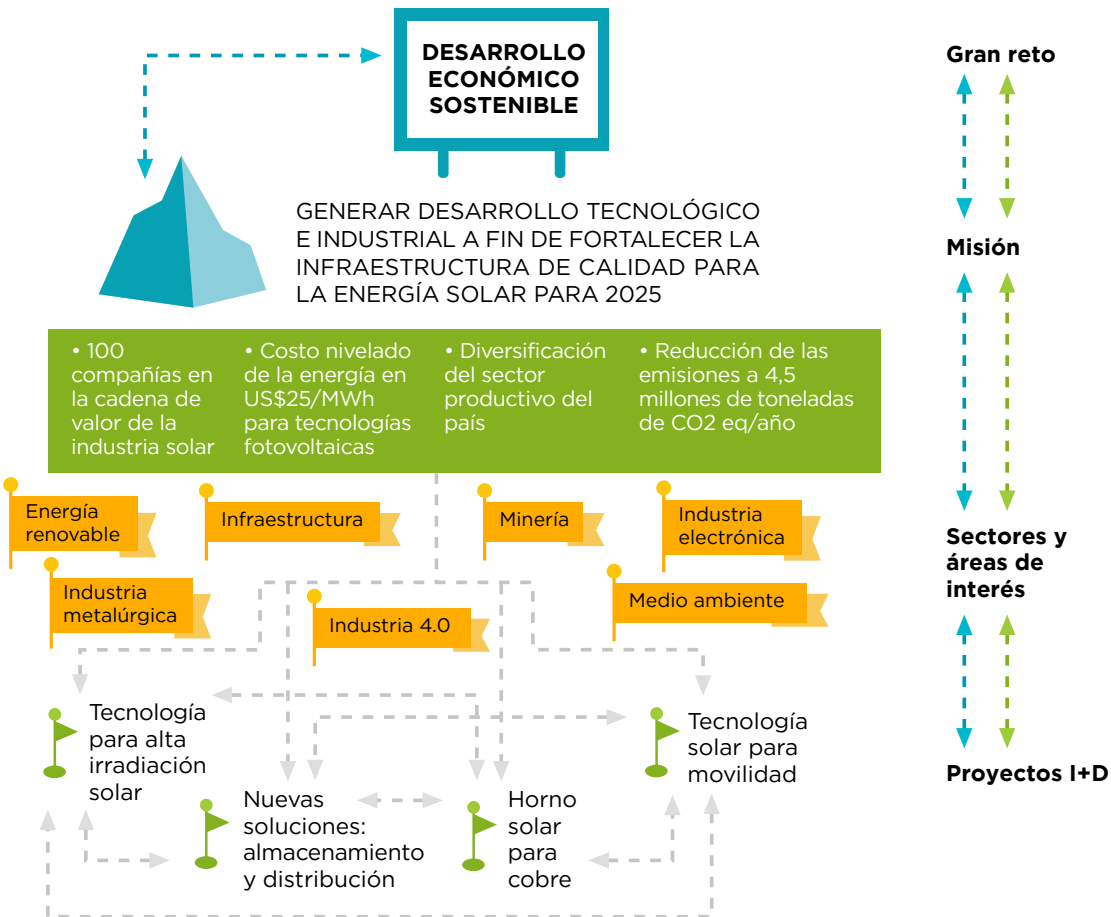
DESARROLLO ECONÓMICO SOSTENIBLE

GENERAR DESARROLLO TECNOLÓGICO E INDUSTRIAL A FIN DE FORTALECER LA INFRAESTRUCTURA DE CALIDAD PARA LA ENERGÍA SOLAR PARA 2025

• 100 compañías en la cadena de valor de la industria solar

• Costo nivelado de la energía en US$25/MWh para tecnologías fotovoltaicas

• Diversificación del sector productivo del país

• Reducción de las emisiones a 4,5 millones de toneladas de CO2 eq/año

Energía renovable

Infraestructura

Minería

Industria electrónica

Industria metalúrgica

Industria 4.0

Medio ambiente

Tecnología para alta irradiación solar

Tecnología solar para movilidad

Nuevas soluciones: almacenamiento y distribución

Horno solar para cobre

Gran reto

Misión

Sectores y áreas de interés

Proyectos I+D